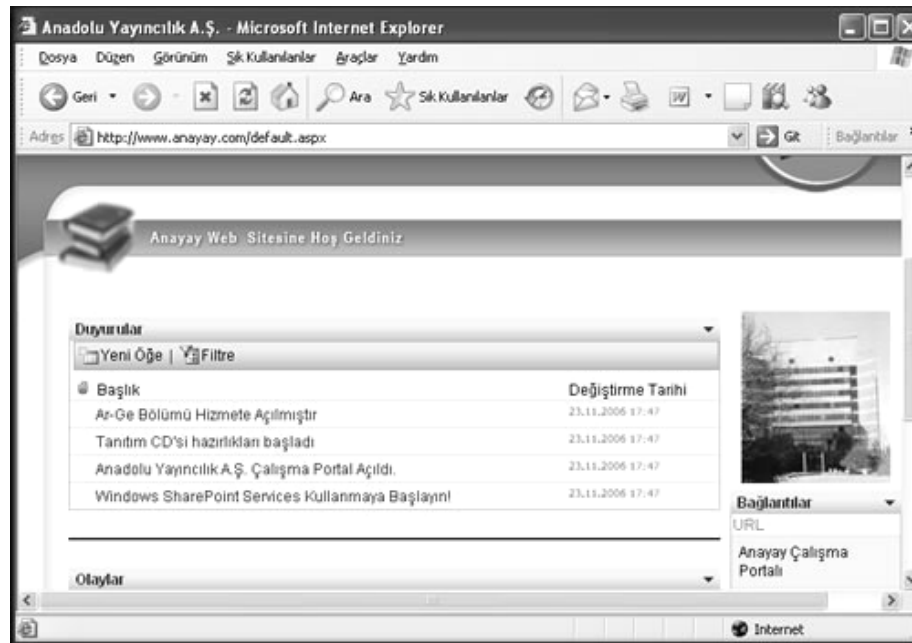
Anadolu Yayıncılık A.Ş. - Microsoft Internet Explorer

Dosya Düzen Görünüm Sık Kullanılanlar Araçlar Yardım

Geri Ara Sık Kullanılanlar

Adres http://www.anayay.com/default.aspx Git Bağlantılar

Anayay Web Sitesine Hoş Geldiniz

Duyurular

Yeni Öğe | Filtre

| Başlık | Değiştirme Tarihi |
|---|---|
| Ar-Ge Bölümü Hizmete Açılmıştır | 23.11.2006 17:47 |
| Tanıtım CD'si hazırlıkları başladı | 23.11.2006 17:47 |
| Anadolu Yayıncılık A.Ş. Çalışma Portal Açıldı. | 23.11.2006 17:47 |
| Windows SharePoint Services Kullanmaya Başlayın! | 23.11.2006 17:47 |

Bağlantılar

URL

Anayay Çalışma Portalı

Olaylar

Internet